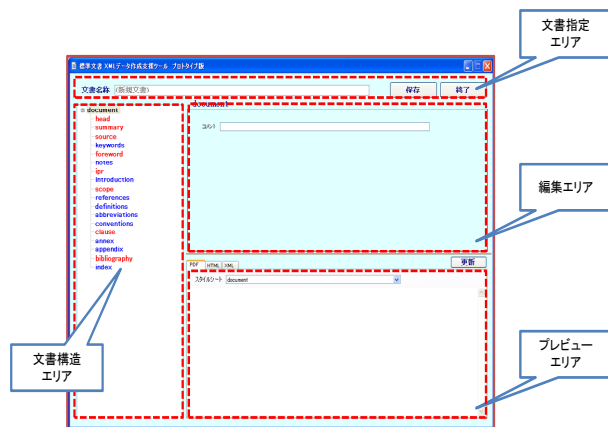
文書指定
エリア

標準文書 XMLデータ作成支援ツール プロトタイプ版

文書名称 (新規文書)

保存

終了

document

head
summary
source
keywords
foreword
notes
ipr
introduction
scope
references
definitions
abbreviations
conventions
clause
annex
appendix
bibliography
index

document

コメント

編集エリア

更新

PDF HTML XML

スタイルシート document

文書構造
エリア

プレビュー
エリア